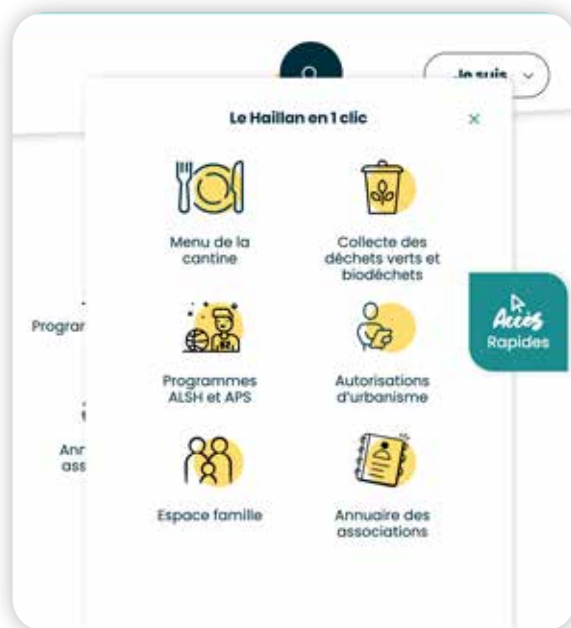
Je suis

Le Haillan en 1 clic

×

Menu de la cantine

Collecte des déchets verts et biodéchets

Progra

Programmes ALSH et APS

Autorisations d'urbanisme

Accès Rapides

Ann ass

Espace famille

Annuaire des associations